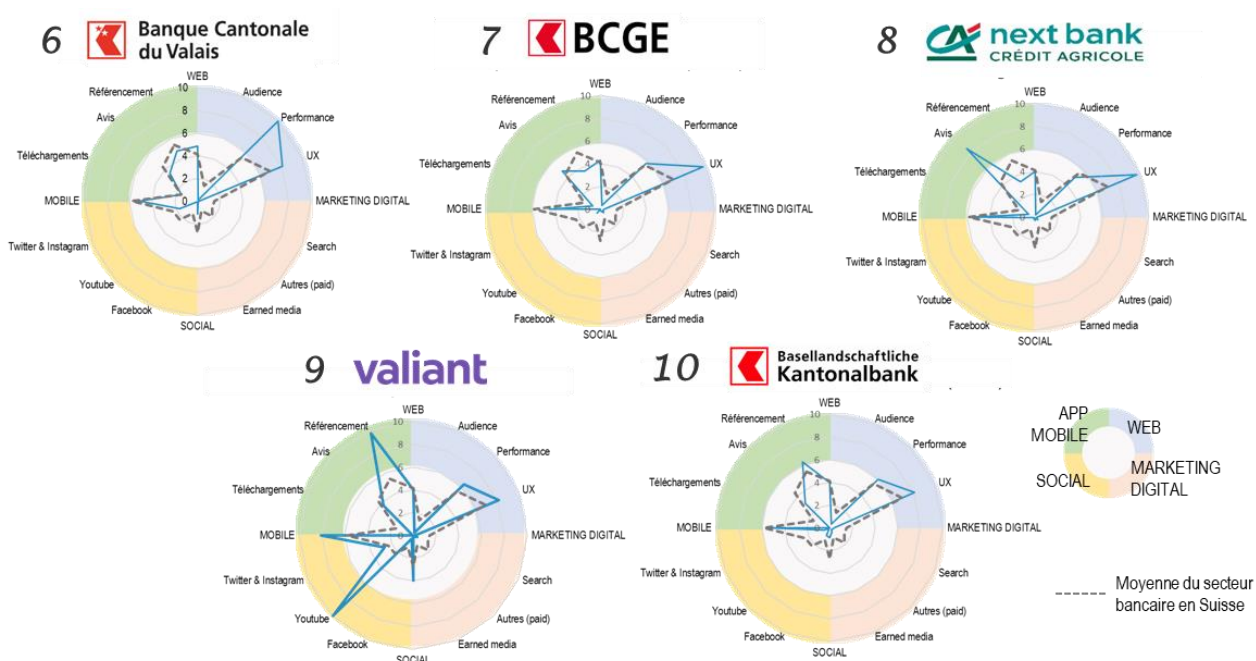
6 Banque Cantonale du Valais

WEB
Audience
Performance
UX
MARKETING DIGITAL
Search
Autres (paid)
Earned media
SOCIAL
Facebook
Youtube
Twitter & Instagram
MOBILE
Téléchargements
Avis
Référencement
10
8
6
4
2
0

7 BCGE

WEB
Audience
Performance
UX
MARKETING DIGITAL
Search
Autres (paid)
Earned media
SOCIAL
Facebook
Youtube
Twitter & Instagram
MOBILE
Téléchargements
Avis
Référencement
10
8
6
4
2
0

8 next bank CRÉDIT AGRICOLE

WEB
Audience
Performance
UX
MARKETING DIGITAL
Search
Autres (paid)
Earned media
SOCIAL
Facebook
Youtube
Twitter & Instagram
MOBILE
Téléchargements
Avis
Référencement
10
8
6
4
2
0

9 valiant

WEB
Audience
Performance
UX
MARKETING DIGITAL
Search
Autres (paid)
Earned media
SOCIAL
Facebook
Youtube
Twitter & Instagram
MOBILE
Téléchargements
Avis
Référencement
10
8
6
4
2
0

10 Basellandschaftliche Kantonalbank

WEB
Audience
Performance
UX
MARKETING DIGITAL
Search
Autres (paid)
Earned media
SOCIAL
Facebook
Youtube
Twitter & Instagram
MOBILE
Téléchargements
Avis
Référencement
10
8
6
4
2
0

APP MOBILE
WEB
SOCIAL
MARKETING DIGITAL

Moyenne du secteur bancaire en Suisse